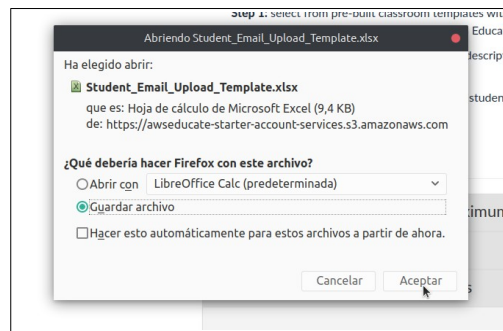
Step 1: select from pre-built classroom templates wit

Educa

descrip

studen

timun

s

Abriendo Student_Email_Upload_Template.xlsx

Ha elegido abrir:

Student_Email_Upload_Template.xlsx

que es: Hoja de cálculo de Microsoft Excel (9,4 KB)

de: https://awseducate-starter-account-services.s3.amazonaws.com

¿Qué debería hacer Firefox con este archivo?

Abrir con LibreOffice Calc (predeterminada)

Guardar archivo

Hacer esto automáticamente para estos archivos a partir de ahora.

Cancelar

Aceptar